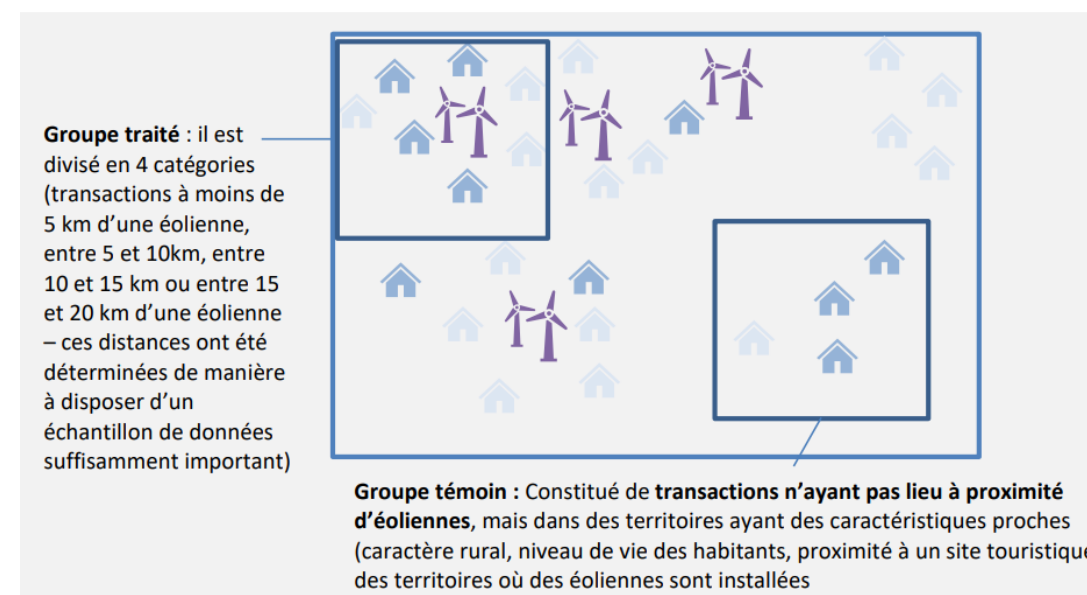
**Groupe traité** : il est divisé en 4 catégories (transactions à moins de 5 km d'une éolienne, entre 5 et 10km, entre 10 et 15 km ou entre 15 et 20 km d'une éolienne – ces distances ont été déterminées de manière à disposer d'un échantillon de données suffisamment important)

**Groupe témoin :** Constitué de **transactions n'ayant pas lieu à proximité d'éoliennes**, mais dans des territoires ayant des caractéristiques proches (caractère rural, niveau de vie des habitants, proximité à un site touristique des territoires où des éoliennes sont installées